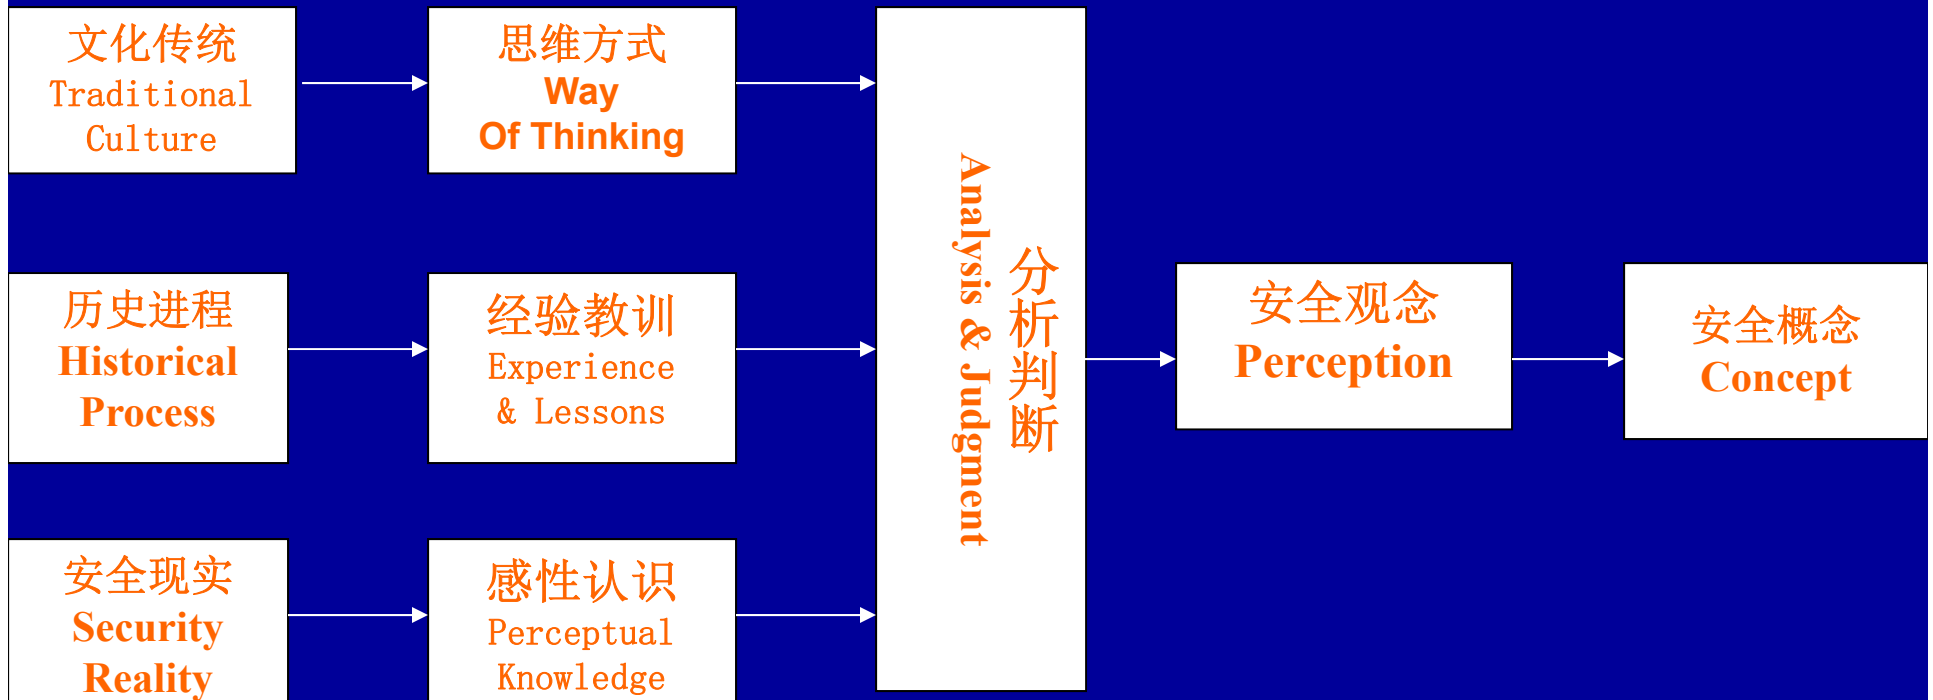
文化传统
Traditional Culture

思维方式
Way Of Thinking

历史进程
Historical Process

经验教训
Experience & Lessons

安全现实
Security Reality

感性认识
Perceptual Knowledge

分析判断
Analysis & Judgment

安全观念
Perception

安全概念
Concept